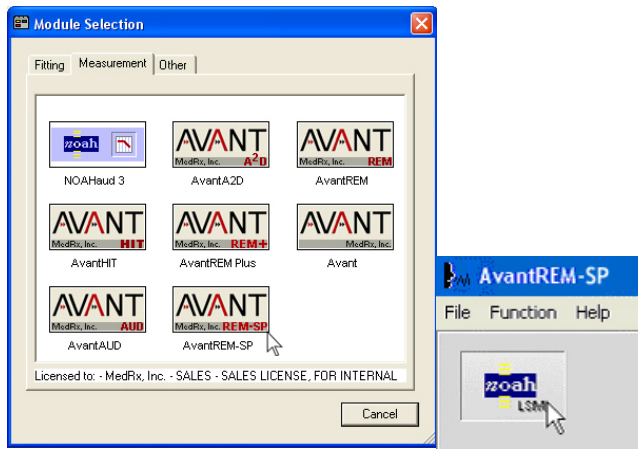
Module Selection

Fitting | Measurement | Other

noah

NOAHaud 3

AVANT MedRx, Inc. A2D

AvantA2D

AVANT MedRx, Inc. REM

AvantREM

AVANT MedRx, Inc. HIT

AvantHIT

AVANT MedRx, Inc. REM+

AvantREM Plus

AVANT MedRx, Inc.

Avant

AVANT MedRx, Inc. AUD

AvantAUD

AVANT MedRx, Inc. REM-SP

AvantREM-SP

Licensed to: - MedRx, Inc. - SALES - SALES LICENSE, FOR INTERNAL

Cancel

AvantREM-SP

File Function Help

noah

LSM